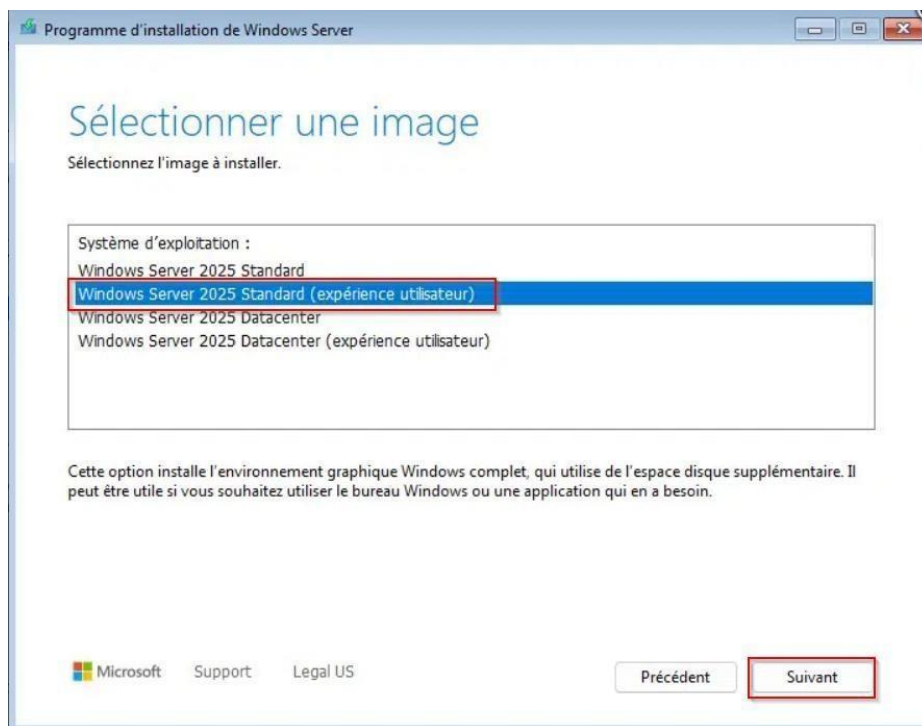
Programme d'installation de Windows Server

Sélectionner une image

Sélectionnez l'image à installer.

Système d'exploitation :
Windows Server 2025 Standard
Windows Server 2025 Standard (expérience utilisateur)
Windows Server 2025 Datacenter
Windows Server 2025 Datacenter (expérience utilisateur)

Cette option installe l'environnement graphique Windows complet, qui utilise de l'espace disque supplémentaire. Il peut être utile si vous souhaitez utiliser le bureau Windows ou une application qui en a besoin.

Microsoft Support Legal US

Précédent

Suivant